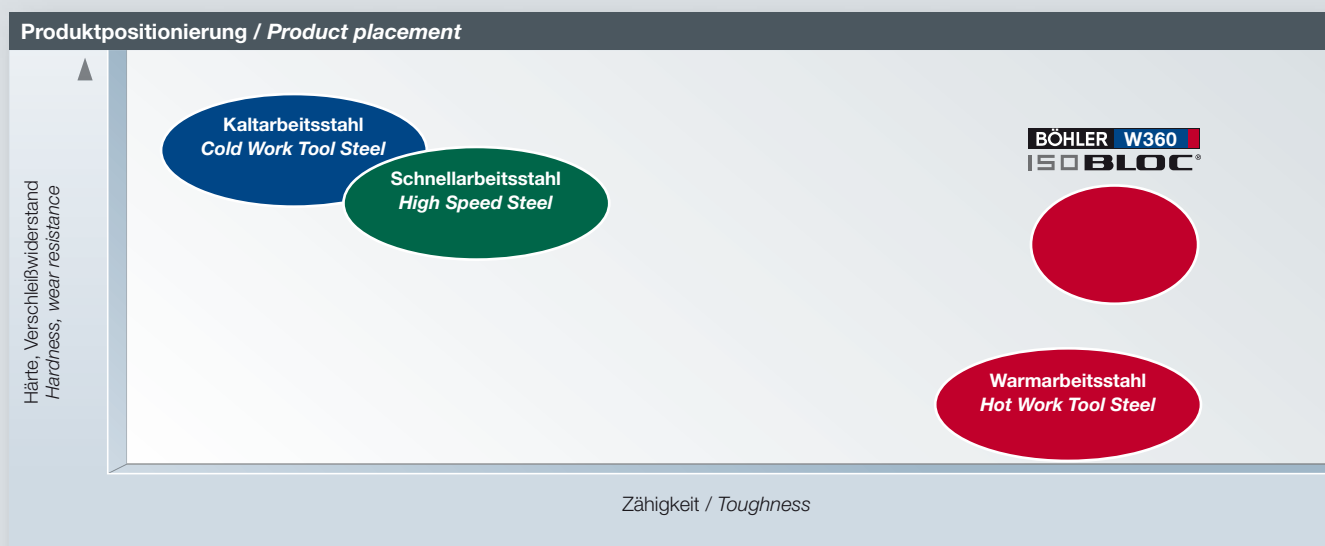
Produktpositionierung / *Product placement*

Härte, Verschleißwiderstand
*Hardness, wear resistance*

Kaltarbeitsstahl
*Cold Work Tool Steel*

Schnellarbeitsstahl
*High Speed Steel*

BÖHLER W360
ISOBLOC®

Warmarbeitsstahl
*Hot Work Tool Steel*

Zähigkeit / *Toughness*